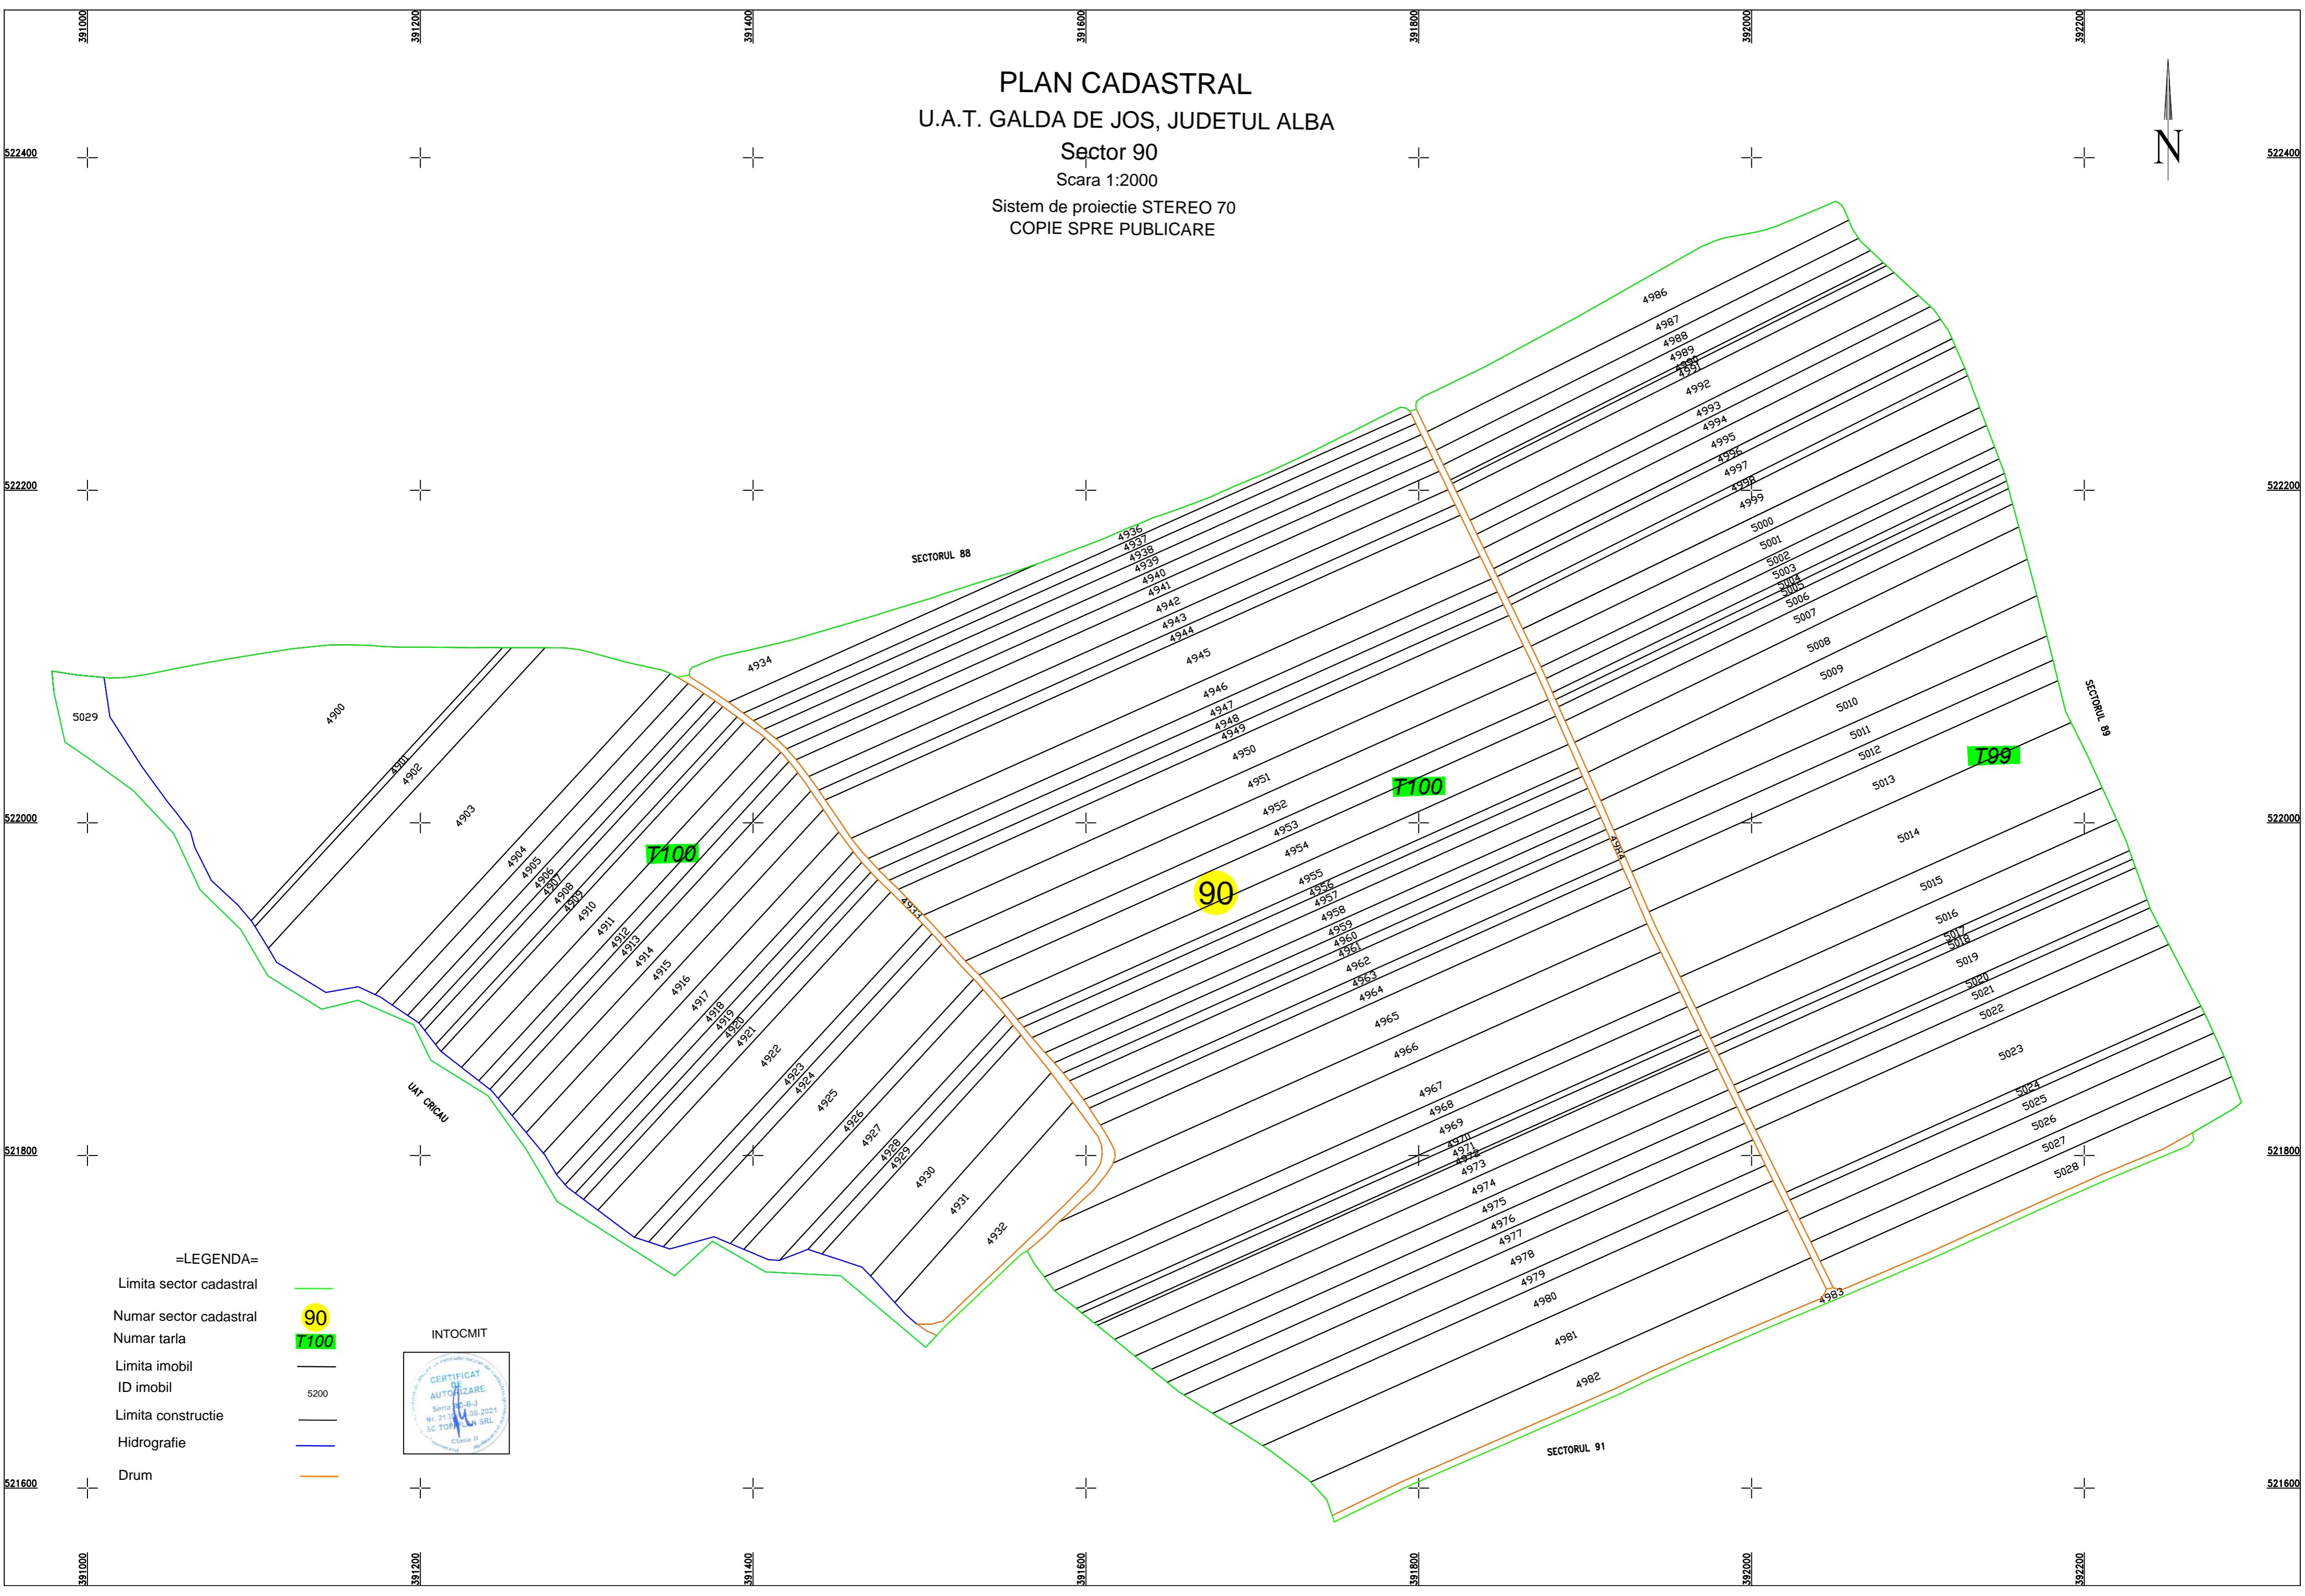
391000 391200 391400 391600 391800 392000 392200

PLAN CADASTRAL
U.A.T. GALDA DE JOS, JUDETUL ALBA
Sector 90
Scara 1:2000
Sistem de proiectie STEREO 70
COPIE SPRE PUBLICARE

N

522400 522400
522200 522200
522000 522000
521800 521800
521600 521600

SECTORUL 88
SECTORUL 89
SECTORUL 91
UAT CRICAU

T100
T100
T99
90

5029 4900 4901 4902 4903 4904 4905 4906 4907 4908 4909 4910 4911 4912 4913 4914 4915 4916 4917 4918 4919 4920 4921 4922 4923 4924 4925 4926 4927 4928 4929 4930 4931 4932 4933 4934 4936 4937 4938 4939 4940 4941 4942 4943 4944 4945 4946 4947 4948 4949 4950 4951 4952 4953 4954 4955 4956 4957 4958 4959 4960 4961 4962 4963 4964 4965 4966 4967 4968 4969 4970 4971 4972 4973 4974 4975 4976 4977 4978 4979 4980 4981 4982 4983 4984 4986 4987 4988 4989 4990 4991 4992 4993 4994 4995 4996 4997 4998 4999 5000 5001 5002 5003 5004 5005 5006 5007 5008 5009 5010 5011 5012 5013 5014 5015 5016 5017 5018 5019 5020 5021 5022 5023 5024 5025 5026 5027 5028

=LEGENDA=
Limita sector cadastral
Numar sector cadastral 90
Numar tarla T100
Limita imobil
ID imobil 5200
Limita constructie
Hidrografie
Drum

INTOCMIT
CERTIFICAT DE AUTORIZARE Seria RO-B-J Nr. 21 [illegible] 06.2021 SC TOP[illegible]N SRL Clasa II

391000 391200 391400 391600 391800 392000 392200